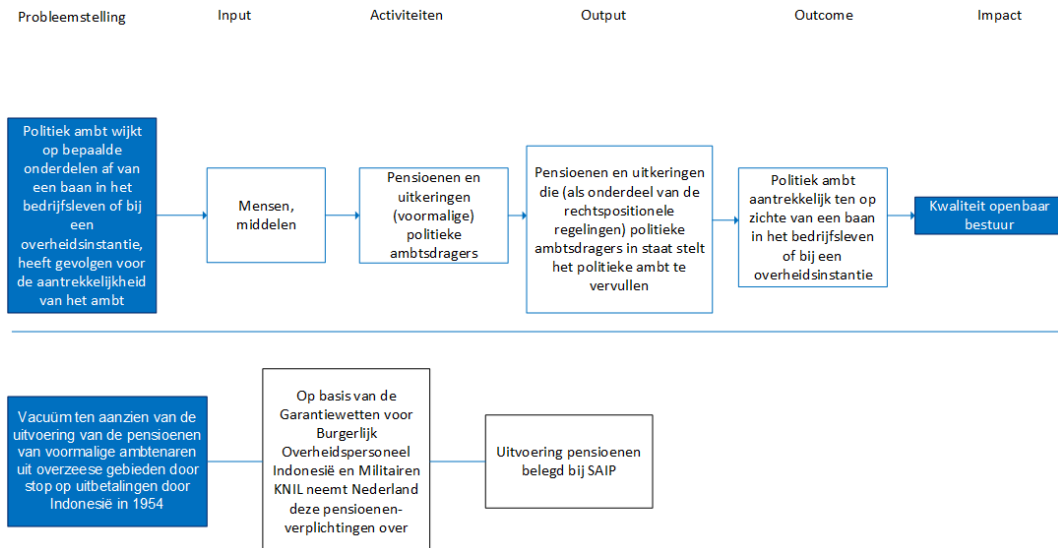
Probleemstelling

Input

Activiteiten

Output

Outcome

Impact

Politiek ambt wijkt op bepaalde onderdelen af van een baan in het bedrijfsleven of bij een overheidsinstantie, heeft gevolgen voor de aantrekkelijkheid van het ambt

Mensen, middelen

Pensioenen en uitkeringen (voormalige) politieke ambtsdragers

Pensioenen en uitkeringen die (als onderdeel van de rechtspositionele regelingen) politieke ambtsdragers in staat stelt het politieke ambt te vervullen

Politiek ambt aantrekkelijk ten op zichte van een baan in het bedrijfsleven of bij een overheidsinstantie

Kwaliteit openbaar bestuur

Vacuüm ten aanzien van de uitvoering van de pensioenen van voormalige ambtenaren uit overzeese gebieden door stop op uitbetalingen door Indonesië in 1954

Op basis van de Garantiewetten voor Burgerlijk Overheidspersoneel Indonesië en Militairen KNIL neemt Nederland deze pensioenenverplichtingen over

Uitvoering pensioenen belegd bij SAIP